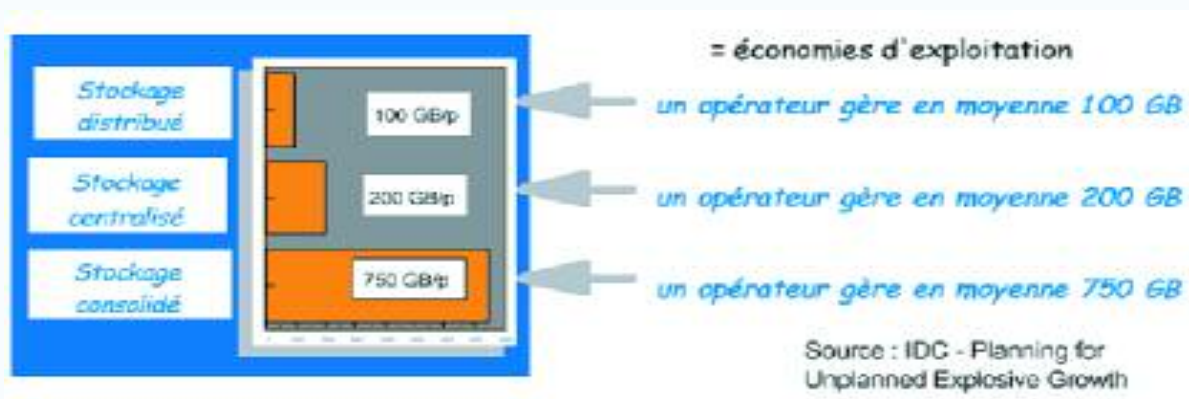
= économies d'exploitation

Stockage distribué

100 GB/p

un opérateur gère en moyenne 100 GB

Stockage centralisé

200 GB/p

un opérateur gère en moyenne 200 GB

Stockage consolidé

750 GB/p

un opérateur gère en moyenne 750 GB

Source : IDC - Planning for Unplanned Explosive Growth